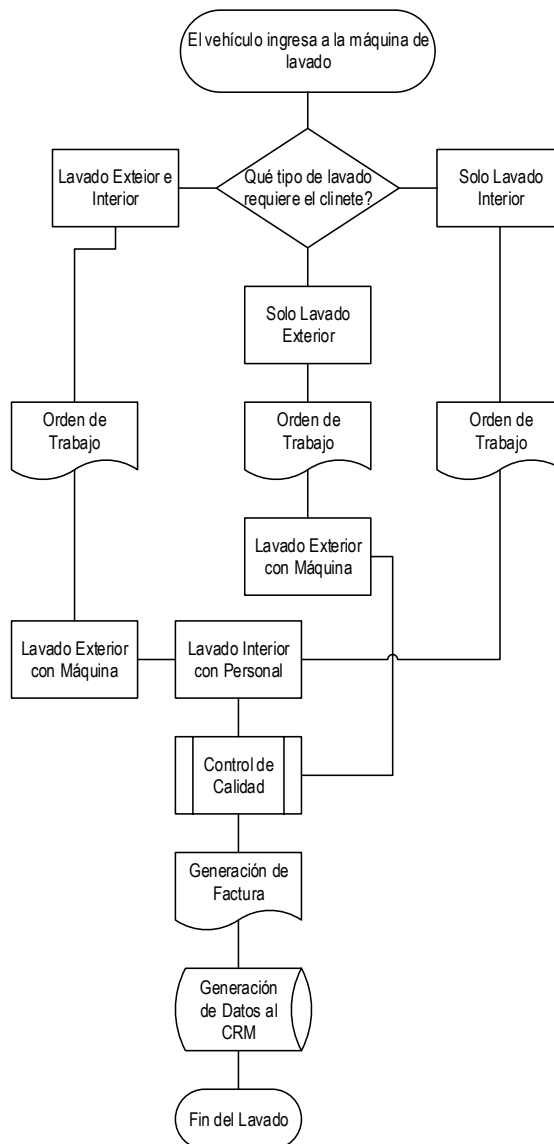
El vehículo ingresa a la máquina de lavado

Lavado Exteior e Interior

Qué tipo de lavado requiere el clinete?

Solo Lavado Interior

Solo Lavado Exterior

Orden de Trabajo

Orden de Trabajo

Orden de Trabajo

Lavado Exterior con Máquina

Lavado Exterior con Máquina

Lavado Interior con Personal

Control de Calidad

Generación de Factura

Generación de Datos al CRM

Fin del Lavado